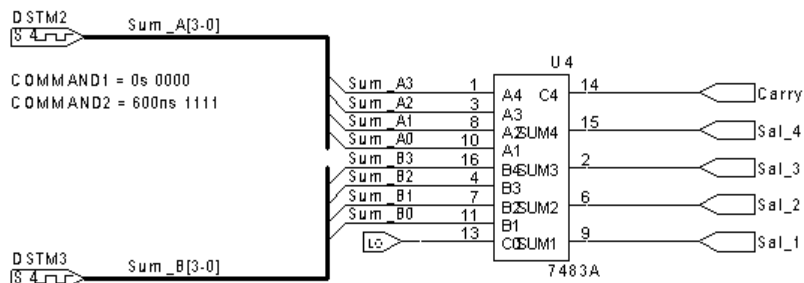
DSTM2
S 4
Sum_A[3-0]

COMMAND1 = 0s 0000
COMMAND2 = 600ns 1111

U4

Sum_A3 1 A4 C4 14 Carry
Sum_A2 3 A3
Sum_A1 8 A2 SUM4 15 Sal_4
Sum_A0 10 A1
Sum_B3 16 B4 SUM3 2 Sal_3
Sum_B2 4 B3
Sum_B1 7 B2 SUM2 6 Sal_2
Sum_B0 11 B1
LO 13 C0 SUM1 9 Sal_1

7483A

DSTM3
S 4
Sum_B[3-0]